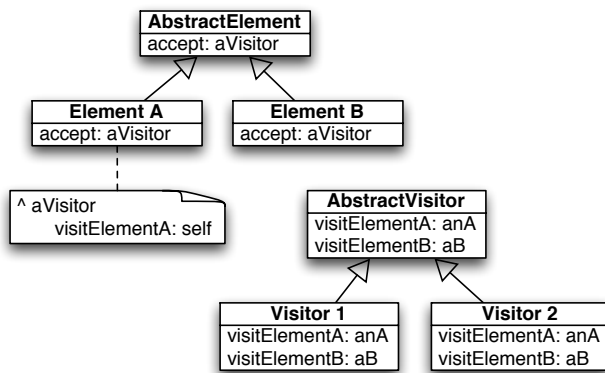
AbstractElement
accept: aVisitor

Element A
accept: aVisitor

Element B
accept: aVisitor

^ aVisitor
visitElementA: self

AbstractVisitor
visitElementA: anA
visitElementB: aB

Visitor 1
visitElementA: anA
visitElementB: aB

Visitor 2
visitElementA: anA
visitElementB: aB